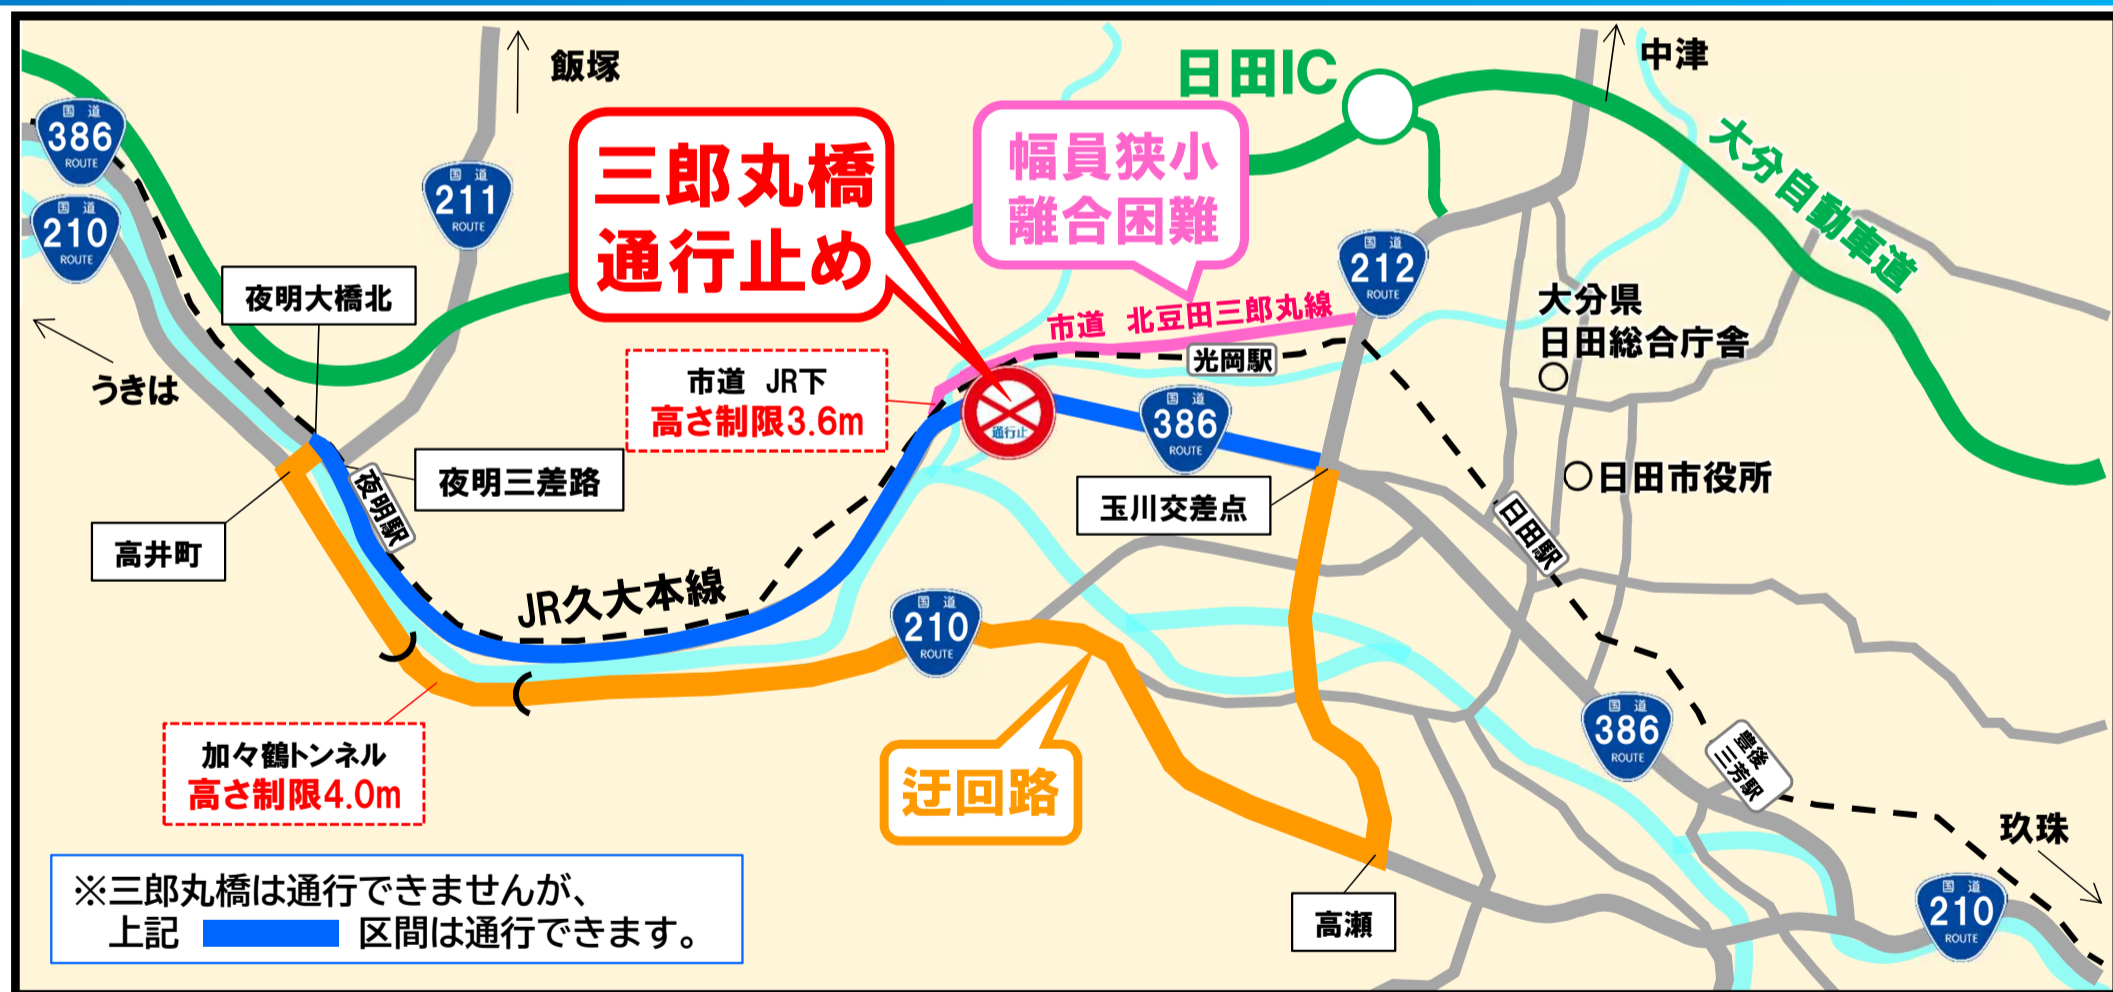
飯塚

日田IC

中津

大分自動車道

国道 386 ROUTE

国道 210 ROUTE

国道 211 ROUTE

三郎丸橋
通行止め

幅員狭小
離合困難

国道 212 ROUTE

市道 北豆田三郎丸線

大分県
日田総合庁舎

光岡駅

夜明大橋北

うきは

市道 JR下
高さ制限3.6m

通行止

国道 386 ROUTE

日田市役所

夜明三差路

夜明駅

玉川交差点

高井町

日田駅

JR久大本線

国道 210 ROUTE

国道 386 ROUTE

豊後三芳駅

加々鶴トンネル
高さ制限4.0m

迂回路

玖珠

※三郎丸橋は通行できませんが、
上記 区間は通行できます。

高瀬

国道 210 ROUTE